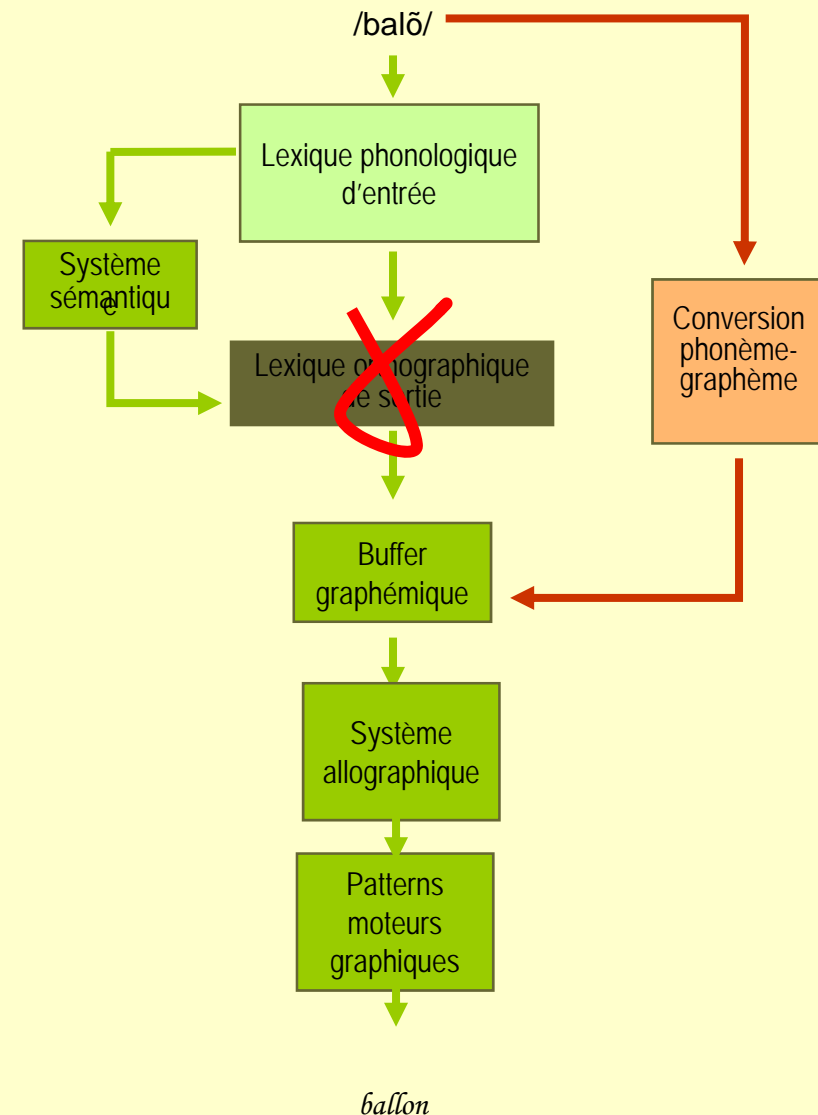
/balõ/

Lexique phonologique d'entrée

Système sémantiqu e

Lexique orthographique de sortie

Conversion phonème-graphème

Buffer graphémique

Système allographique

Patterns moteurs graphiques

ballon